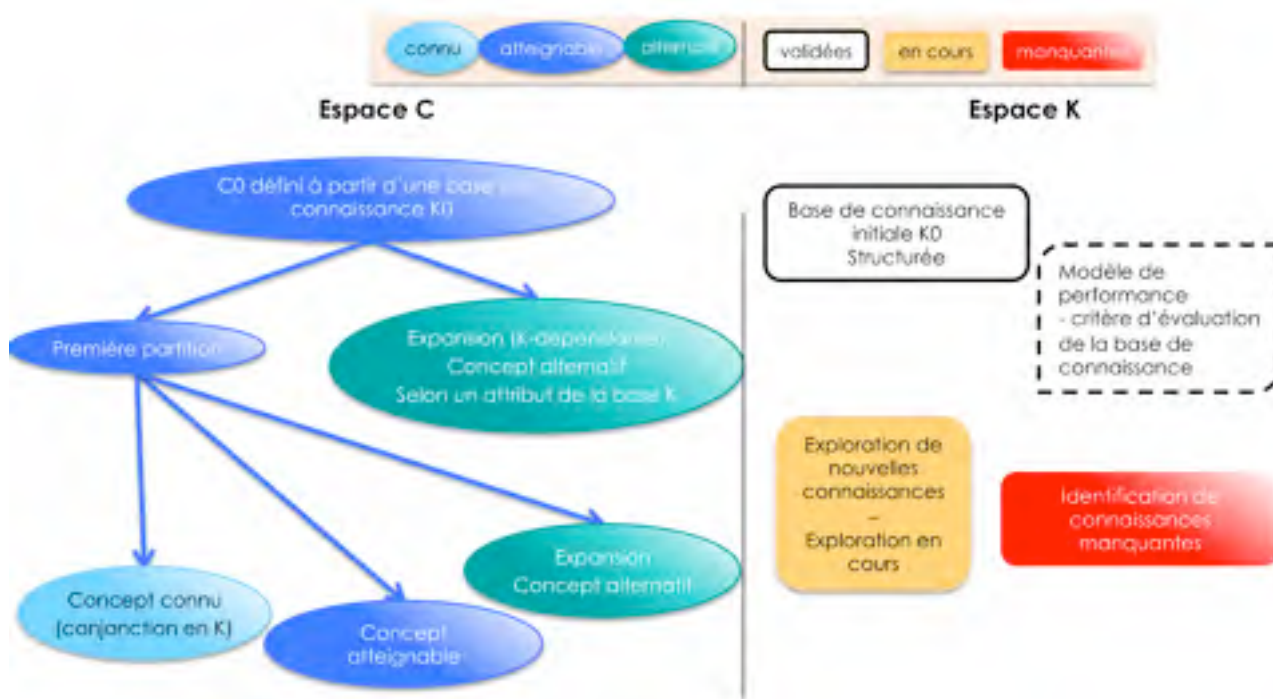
connu atteignable alternatif

validées en cours manquantes

Espace C

Espace K

C0 défini à partir d'une base connaissance K0

Première partition

Expansion (K-dépendante) Concept alternatif Selon un attribut de la base K

Concept connu (conjonction en K)

Concept atteignable

Expansion Concept alternatif

Base de connaissance initiale K0 Structurée

Modèle de performance - critère d'évaluation de la base de connaissance

Exploration de nouvelles connaissances – Exploration en cours

Identification de connaissances manquantes